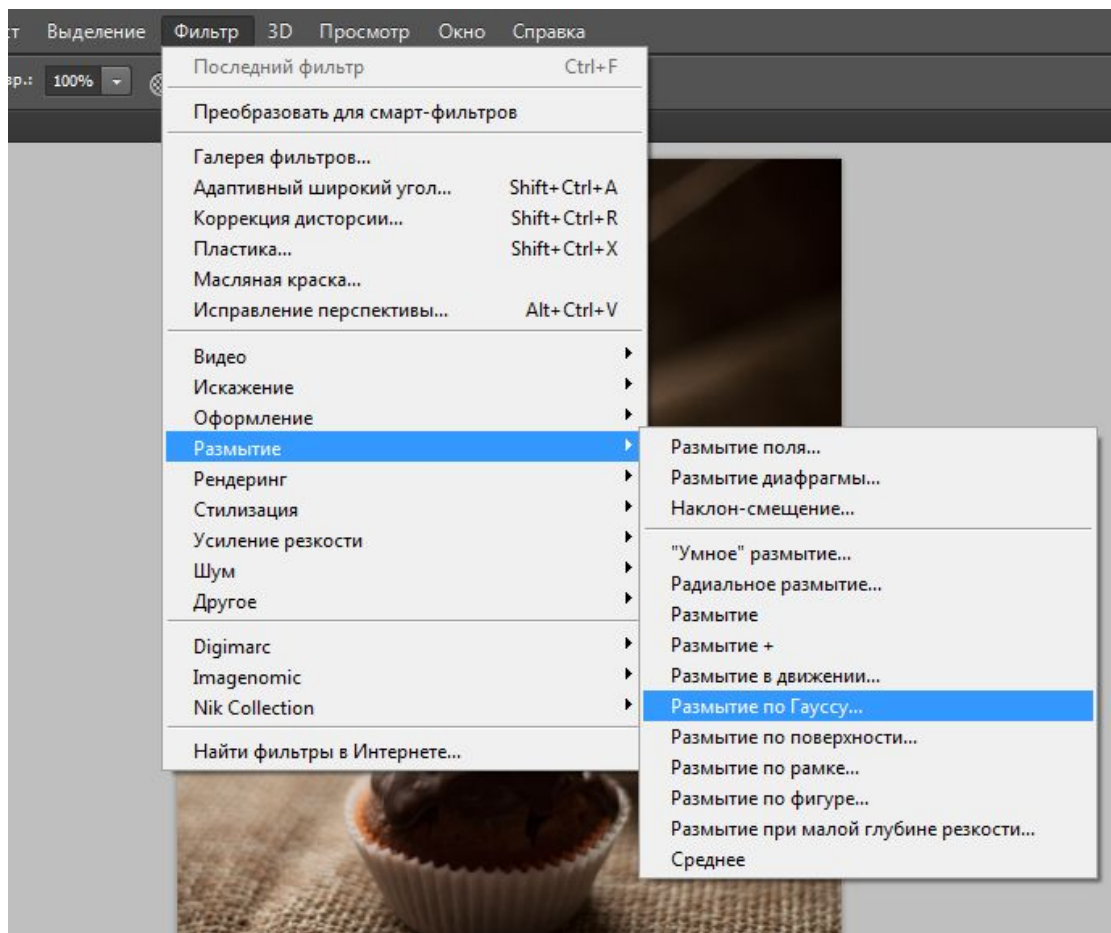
т Выделение Фильтр 3D Просмотр Окно Справка

вр.: 100%

Последний фильтр Ctrl+F

Преобразовать для смарт-фильтров

Галерея фильтров...
Адаптивный широкий угол... Shift+Ctrl+A
Коррекция дисторсии... Shift+Ctrl+R
Пластика... Shift+Ctrl+X
Масляная краска...
Исправление перспективы... Alt+Ctrl+V

Видео
Искажение
Оформление
Размытие
Рендеринг
Стилизация
Усиление резкости
Шум
Другое

Digimarc
Imagenomic
Nik Collection

Найти фильтры в Интернете...

Размытие поля...
Размытие диафрагмы...
Наклон-смещение...

"Умное" размытие...
Радиальное размытие...
Размытие
Размытие +
Размытие в движении...
Размытие по Гауссу...
Размытие по поверхности...
Размытие по рамке...
Размытие по фигуре...
Размытие при малой глубине резкости...
Среднее